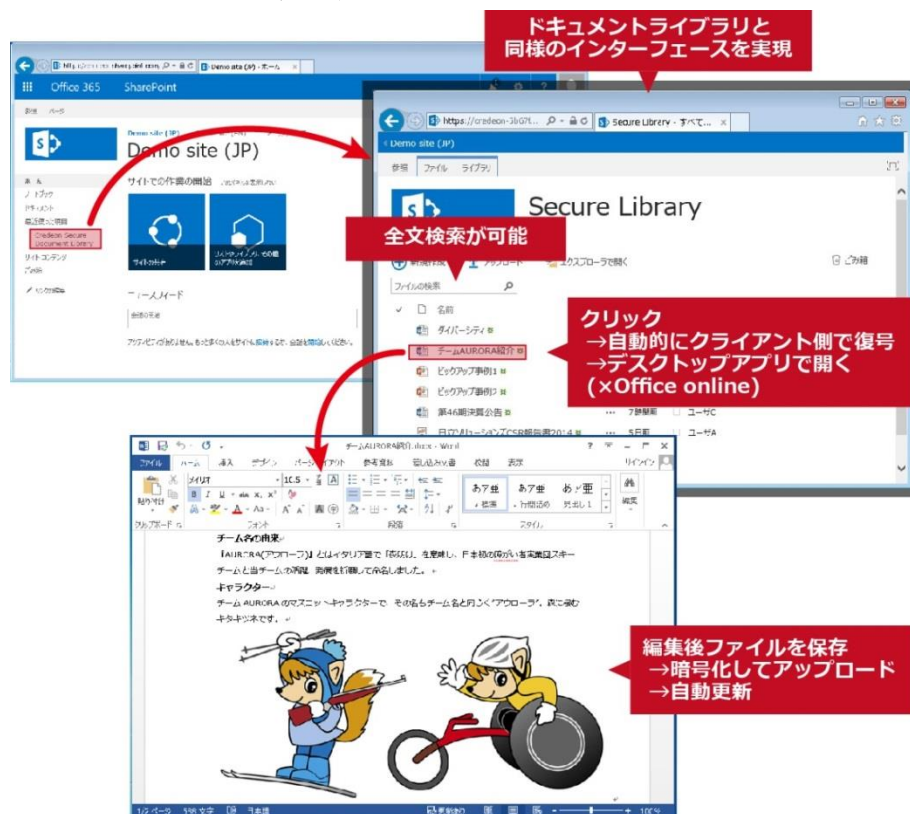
ドキュメントライブラリと
同様のインターフェースを実現

Office 365 SharePoint

Demo site (JP)

サイトでの作業の開始

Credeon Secure Document Library

サイト コンテンツ

Demo site (JP)

参照 ファイル ライブラリ

Secure Library

全文検索が可能

新規作成 アップロード エクスプローラで開く

ファイルの検索

名前

ダイバーシティ

チームAURORA紹介

ピックアップ事例1

ピックアップ事例2

第46期決算公告

クリック
→自動的にクライアント側で復号
→デスクトップアプリで開く
(×Office online)

ユーザC

ユーザA

チームAURORA紹介.docx - Word

ファイル ホーム 挿入 デザイン ページレイアウト 参考資料 差し込み文書 校閲 表示

メイリオ 10.5

あア亜 標準 あア亜 行間詰め あア亜 見出し1

フォント 段落 スタイル 編集

チーム名の由来
「AURORA(アウローラ)」とはイタリア語で「夜明け」。生意味し、F.ま初の女がい 害実業団スキーチームと当チームの活躍 飛躍を祈願して命名しました。
キャラクター
チームAURORAのマスコットキャラクターで、その名もチーム名と同じく"アウローラ"。森に棲むキタキツネです。

編集後ファイルを保存
→暗号化してアップロード
→自動更新